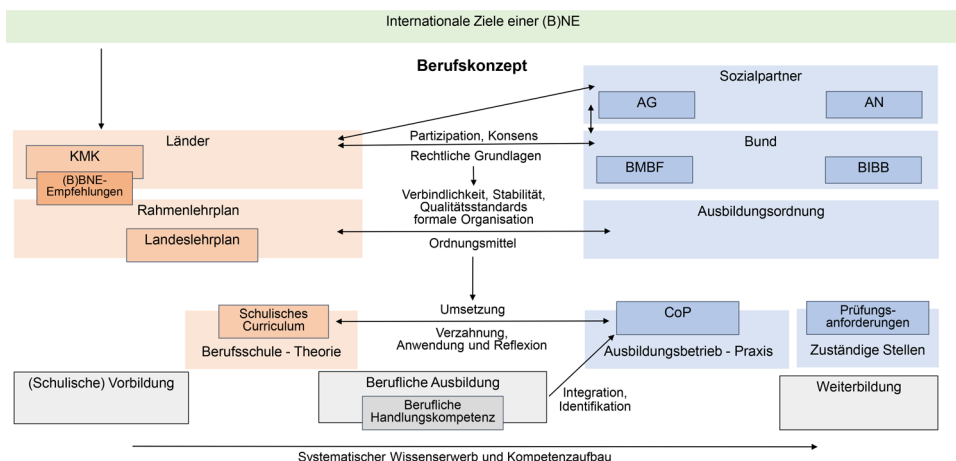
Internationale Ziele einer (B)NE

Berufskonzept

Sozialpartner

AG

AN

Länder

KMK

(B)BNE-Empfehlungen

Partizipation, Konsens

Rechtliche Grundlagen

Bund

BMBF

BIBB

Verbindlichkeit, Stabilität, Qualitätsstandards formale Organisation

Rahmenlehrplan

Landeslehrplan

Ausbildungsordnung

Ordnungsmittel

Umsetzung

Schulisches Curriculum

Verzahnung, Anwendung und Reflexion

CoP

Prüfungs-anforderungen

Berufsschule - Theorie

Ausbildungsbetrieb - Praxis

Zuständige Stellen

(Schulische) Vorbildung

Berufliche Ausbildung

Berufliche Handlungskompetenz

Integration, Identifikation

Weiterbildung

Systematischer Wissenserwerb und Kompetenzaufbau